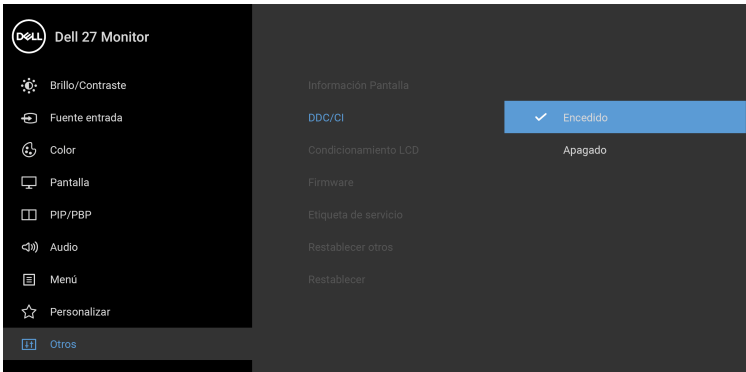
DELL Dell 27 Monitor

Brillo/Contraste
Fuente entrada
Color
Pantalla
PIP/PBP
Audio
Menú
Personalizar
Otros

Información Pantalla
DDC/CI
Condicionamiento LCD
Firmware
Etiqueta de servicio
Restablecer otros
Restablecer

Encedido
Apagado